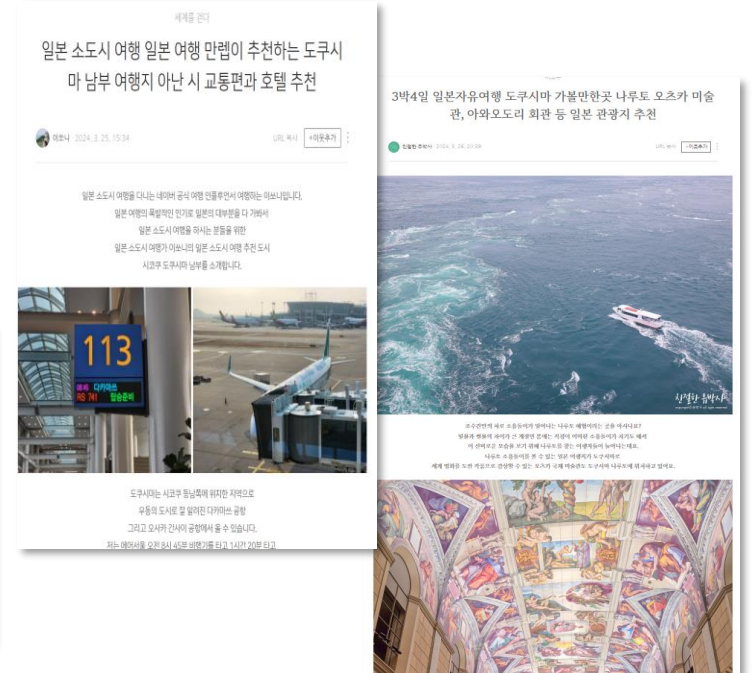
세계를 걷다

일본 소도시 여행 일본 여행 만렙이 추천하는 도쿠시마 남부 여행지 아난 시 교통편과 호텔 추천

이쁘니 2024. 3. 25. 15:34

URL 복사 +이웃추가

일본 소도시 여행을 다니는 네이버 공식 여행 인플루언서 여행하는 이쁘니입니다.
일본 여행의 폭발적인 인기로 일본의 대부분을 다 가봐서
일본 소도시 여행을 하시는 분들을 위한
일본 소도시 여행가 이쁘니의 일본 소도시 여행 추천 도시
시코쿠 도쿠시마 남부를 소개합니다.

113
도쿠시마 RS 741 탑승준비

도쿠시마는 시코쿠 동남쪽에 위치한 지역으로
우동의 도시로 잘 알려진 다카마쓰 공항
그리고 오사카 간사이 공항에서 올 수 있습니다.
저는 에어서울 오전 8시 45분 비행기를 타고 1시간 20분 타고

3박4일 일본자유여행 도쿠시마 가볼만한곳 나루토 오츠카 미술관, 아와오도리 회관 등 일본 관광지 추천

신짱의 휴박사 2024. 3. 24. 20:00

URL 복사 +이웃추가

신짱의 휴박사

조수간만의 차로 소용돌이가 일어나는 나루토 해협이라는 곳을 아시나요?
일본과 한국의 사이가 큰 계절인 봄에는 거대한 여객선 소용돌이가 생기는 해서
이 신비로운 모습을 보기 위해 나루토를 찾는 여행객들이 늘어나는 데요.
나루토 소용돌이를 볼 수 있는 일본 여행지가 도쿠시마이고
세계 명화를 도판 작품으로 감상할 수 있는 오츠카 국제 미술관도 도쿠시마 나루토에 위치하고 있어요.